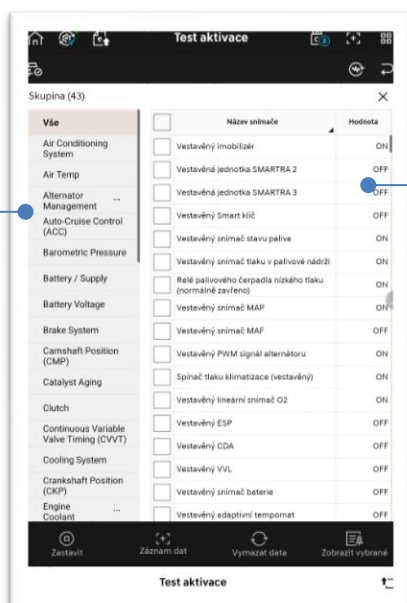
Test aktivace

Skupina (43)

Vše
Air Conditioning System
Air Temp
Alternator Management ...
Auto-Cruise Control (ACC)
Barometric Pressure
Battery / Supply
Battery Voltage
Brake System
Camshaft Position (CMP)
Catalyst Aging
Clutch
Continuous Variable Valve Timing (CVVT)
Cooling System
Crankshaft Position (CKP)
Engine Coolant ...

| | Název snímače | Hodnota |
|---|---|---|
| | Vestavěný imobilizér | ON |
| | Vestavěná jednotka SMARTRA 2 | OFF |
| | Vestavěná jednotka SMARTRA 3 | OFF |
| | Vestavěný Smart klíč | OFF |
| | Vestavěný snímač stavu paliva | ON |
| | Vestavěný snímač tlaku v palivové nádrži | ON |
| | Relé palivového čerpadla nízkého tlaku (normálně zavřeno) | ON |
| | Vestavěný snímač MAP | ON |
| | Vestavěný snímač MAF | OFF |
| | Vestavěný PWM signál alternátoru | ON |
| | Spínač tlaku klimatizace (vestavěný) | ON |
| | Vestavěný lineární snímač O2 | ON |
| | Vestavěný ESP | OFF |
| | Vestavěný CDA | OFF |
| | Vestavěný VVL | OFF |
| | Vestavěný snímač baterie | OFF |
| | Vestavěný adaptivní tempomat | OFF |

Zastavit
Záznam dat
Vymazat data
Zobrazit vybrané

Test aktivace